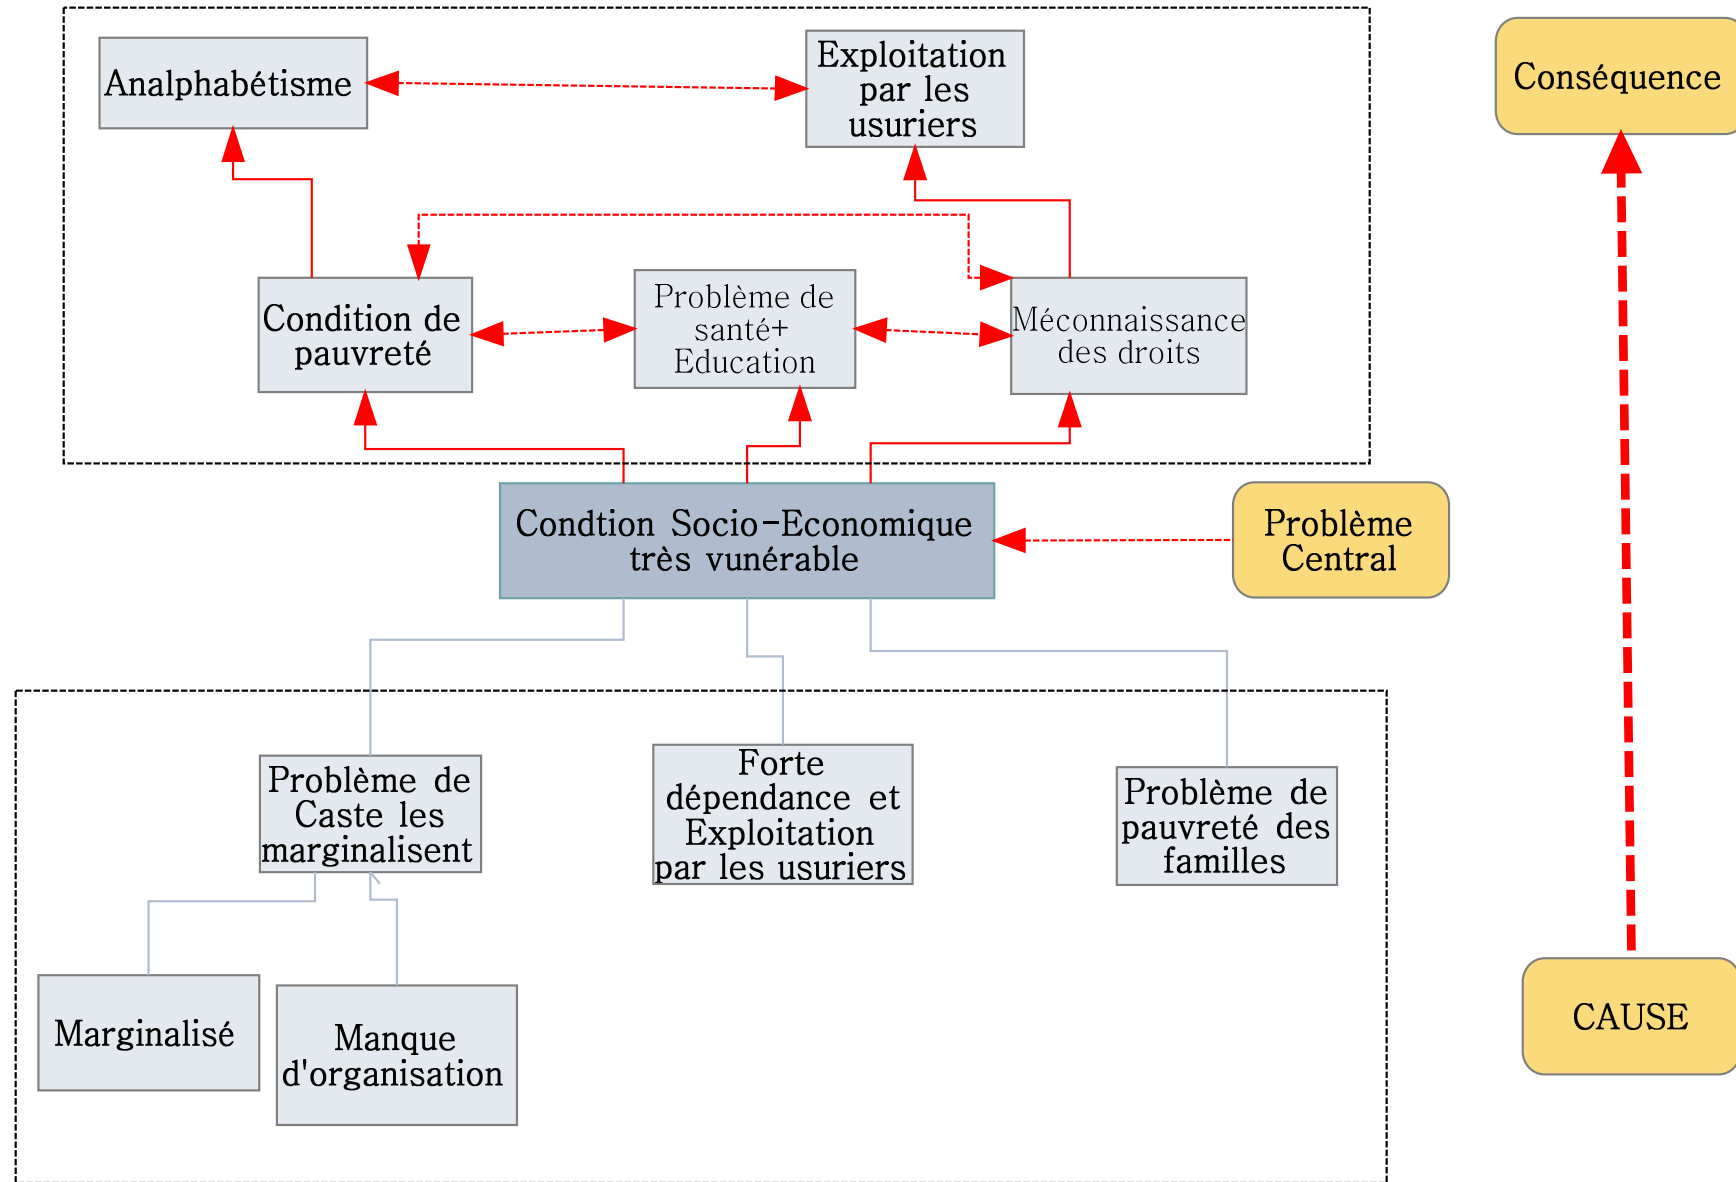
Analphabétisme

Exploitation par les usuriers

Conséquence

Condition de pauvreté

Problème de santé+ Education

Méconnaissance des droits

Condtion Socio-Economique très vunérable

Problème Central

Problème de Caste les marginalisent

Forte dépendance et Exploitation par les usuriers

Problème de pauvreté des familles

Marginalisé

Manque d'organisation

CAUSE